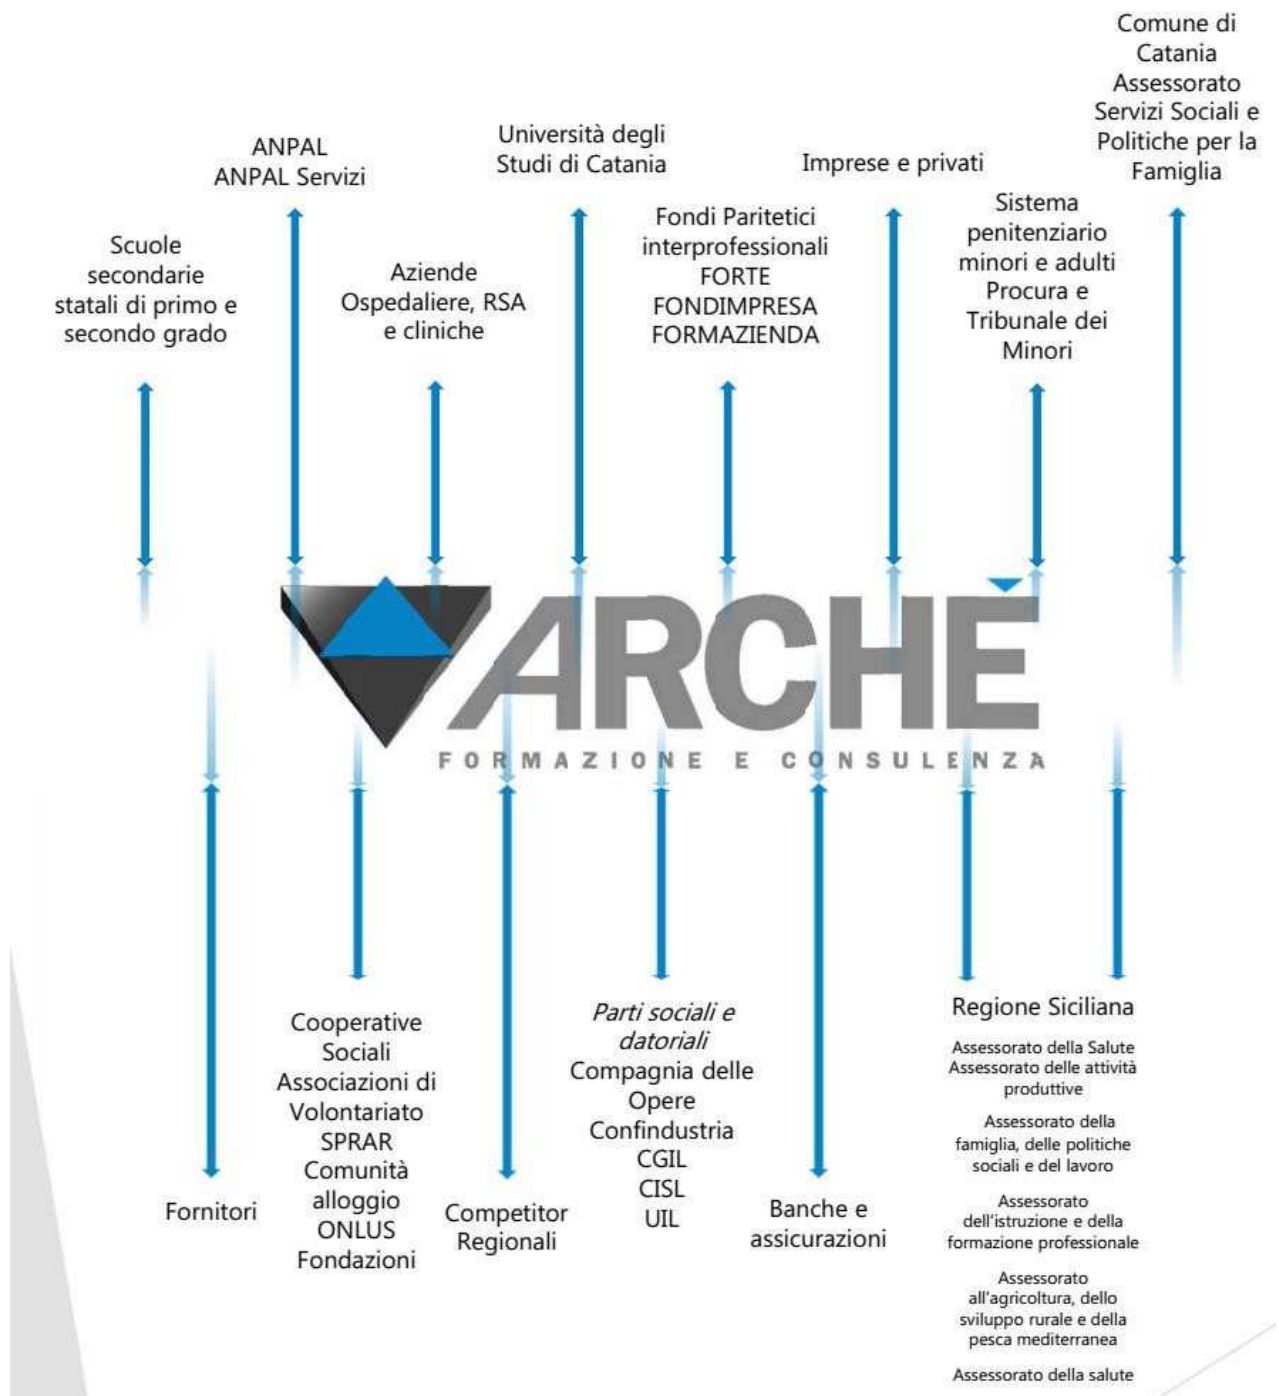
Comune di Catania Assessorato Servizi Sociali e Politiche per la Famiglia

ANPAL ANPAL Servizi

Università degli Studi di Catania

Imprese e privati

Scuole secondarie statali di primo e secondo grado

Aziende Ospedaliere, RSA e cliniche

Fondi Paritetici interprofessionali FORTE FONDIMPRESA FORMAZIENDA

Sistema penitenziario minori e adulti Procura e Tribunale dei Minori

ARCHÈ

FORMAZIONE E CONSULENZA

Fornitori

Cooperative Sociali Associazioni di Volontariato SPRAR Comunità alloggio ONLUS Fondazioni

Competitor Regionali

*Parti sociali e datoriali*
Compagnia delle Opere Confindustria CGIL CISL UIL

Banche e assicurazioni

Regione Siciliana

Assessorato della Salute
Assessorato delle attività produttive

Assessorato della famiglia, delle politiche sociali e del lavoro

Assessorato dell'istruzione e della formazione professionale

Assessorato all'agricoltura, dello sviluppo rurale e della pesca mediterranea

Assessorato della salute